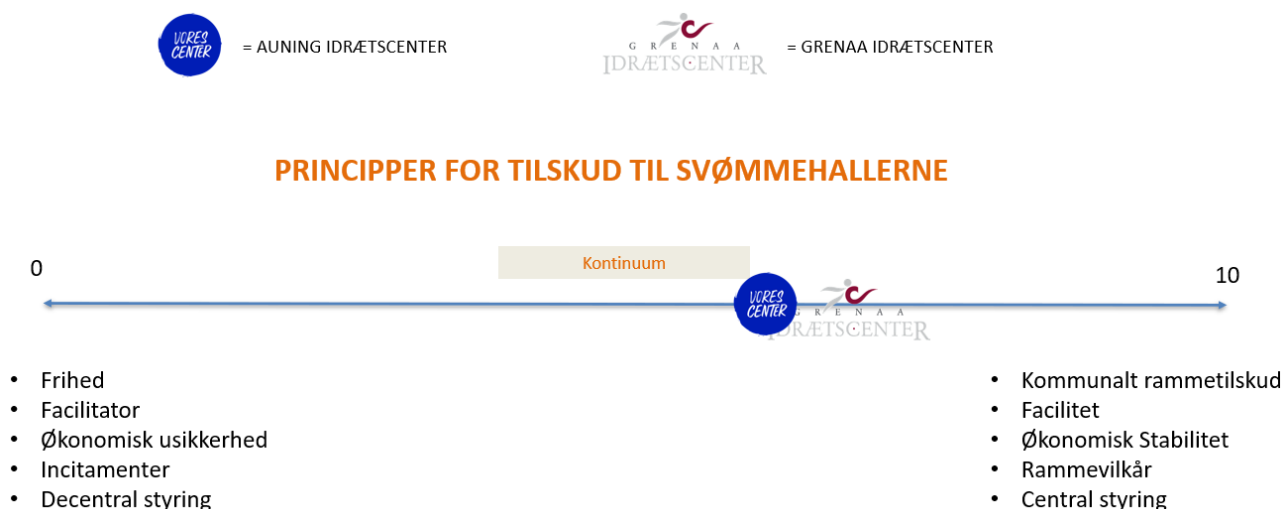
VORES CENTER = AUNING IDRÆTSCENTER

GRENAA IDRÆTSCENTER = GRENAA IDRÆTSCENTER

PRINCIPPER FOR TILSKUD TIL SVØMMEHALLERNE

0

Kontinuum

10

VORES CENTER

GRENAA IDRÆTSCENTER

• Frihed
• Facilitator
• Økonomisk usikkerhed
• Incitamenter
• Decentral styring

• Kommunalt rammetilskud
• Facilitet
• Økonomisk Stabilitet
• Rammevilkår
• Central styring